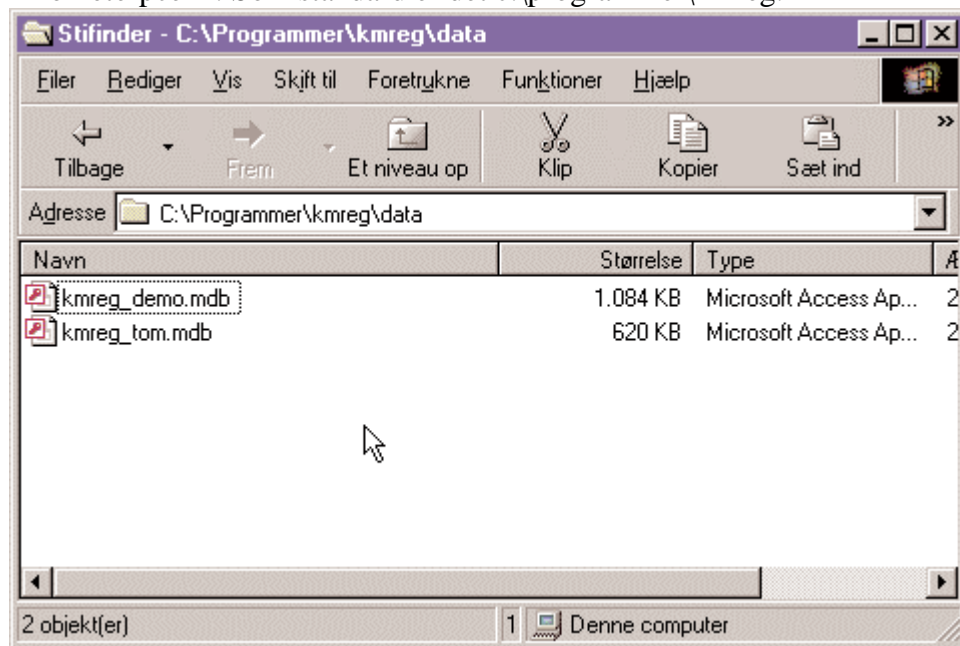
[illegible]

Stifinder - C:\Programmer\kmreg\data

Filer Rediger Vis Skift til Foretrukne Funktioner Hjælp

Tilbage Frem Et niveau op Klip Kopier Sæt ind »

Adresse C:\Programmer\kmreg\data

| Navn | Størrelse | Type | A |
|---|---|---|---|
| kmreg_demo.mdb | 1.084 KB | Microsoft Access Ap... | 2 |
| kmreg_tom.mdb | 620 KB | Microsoft Access Ap... | 2 |

2 objekt(er) 1 Denne computer